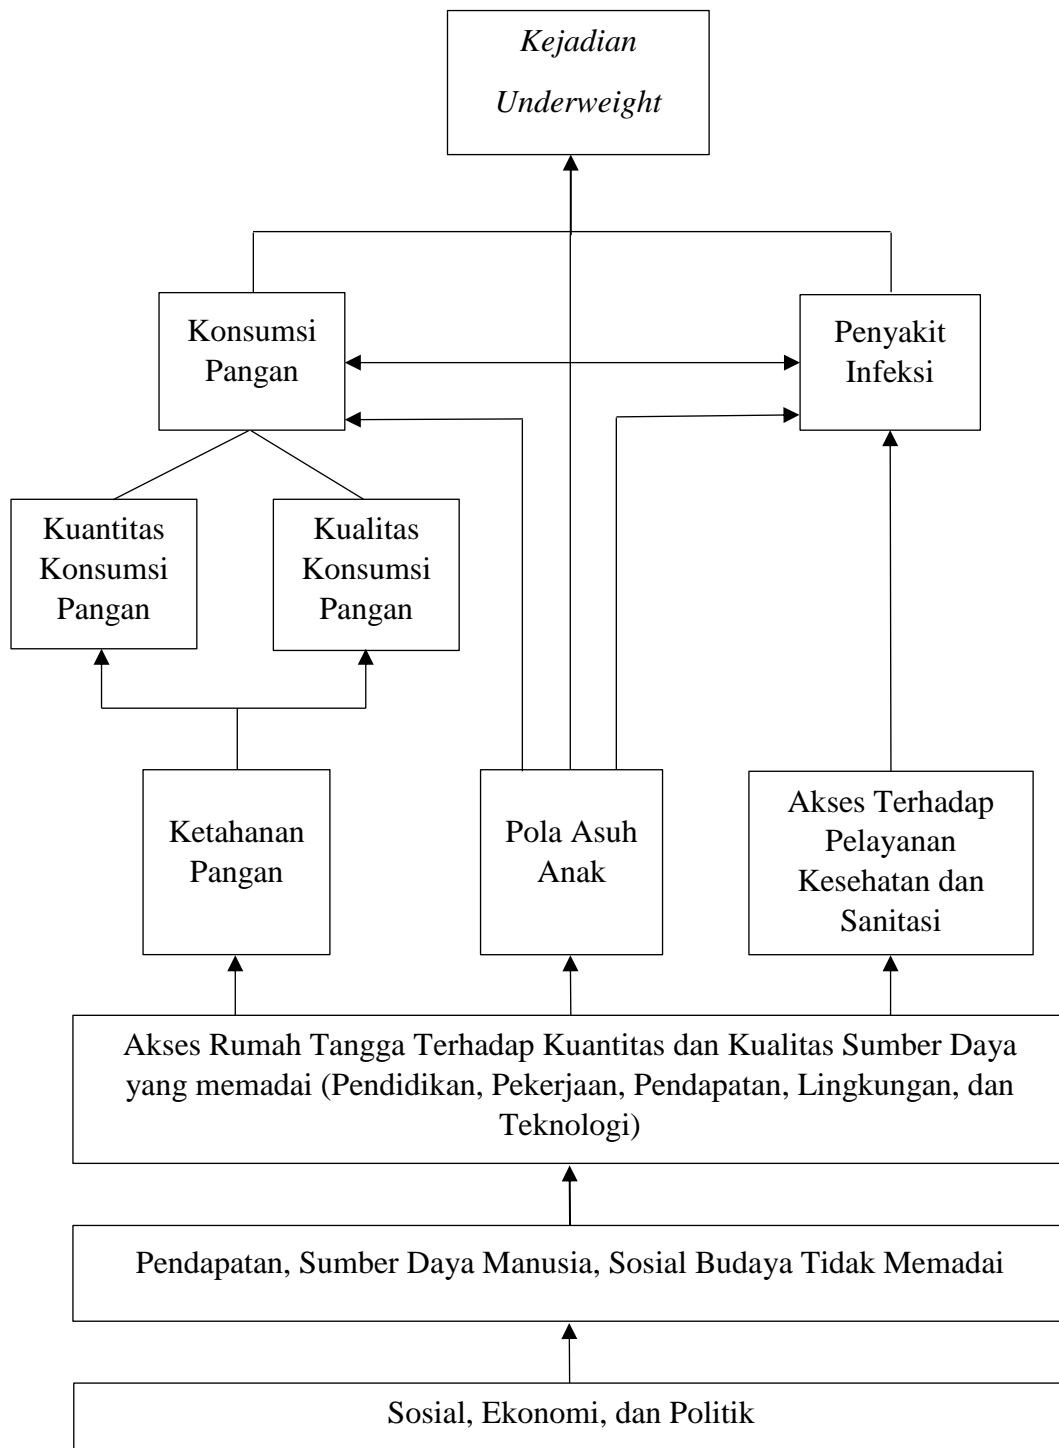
*Kejadian Underweight*

Konsumsi Pangan

Penyakit Infeksi

Kuantitas Konsumsi Pangan

Kualitas Konsumsi Pangan

Ketahanan Pangan

Pola Asuh Anak

Akses Terhadap Pelayanan Kesehatan dan Sanitasi

Akses Rumah Tangga Terhadap Kuantitas dan Kualitas Sumber Daya yang memadai (Pendidikan, Pekerjaan, Pendapatan, Lingkungan, dan Teknologi)

Pendapatan, Sumber Daya Manusia, Sosial Budaya Tidak Memadai

Sosial, Ekonomi, dan Politik